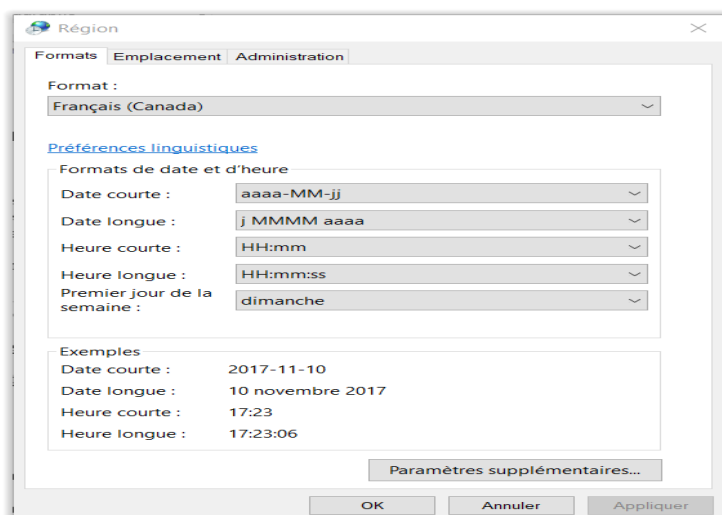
Région

Formats | Emplacement | Administration

Format :
Français (Canada)

Préférences linguistiques

Formats de date et d'heure
Date courte : aaaa-MM-jj
Date longue : j MMMM aaaa
Heure courte : HH:mm
Heure longue : HH:mm:ss
Premier jour de la semaine : dimanche

Exemples
Date courte : 2017-11-10
Date longue : 10 novembre 2017
Heure courte : 17:23
Heure longue : 17:23:06

Paramètres supplémentaires...

OK | Annuler | Appliquer